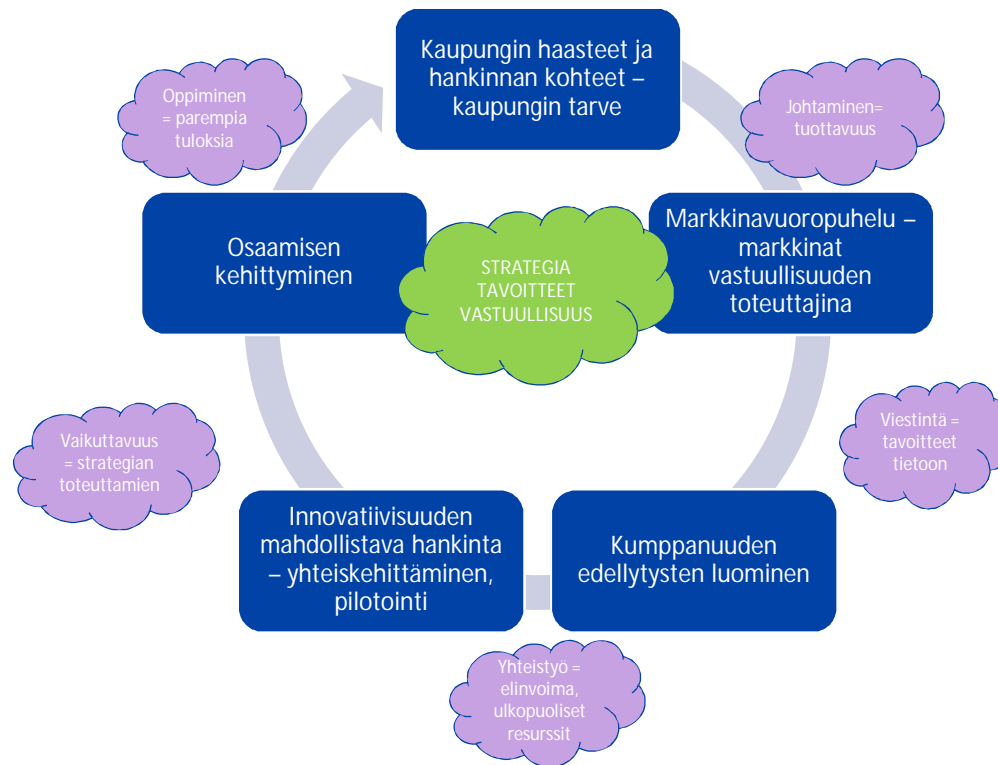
Kaupungin haasteet ja hankinnan kohteet – kaupungin tarve

Johtaminen= tuottavuus

Markkinavuoropuhelu – markkinat vastuullisuuden toteuttajina

Viestintä = tavoitteet tietoon

Kumppanuuden edellytysten luominen

Yhteistyö = elinvoima, ulkopuoliset resurssit

Innovatiivisuuden mahdollistava hankinta – yhteiskehittäminen, pilotointi

Vaikuttavuus = strategian toteuttamien

Osaamisen kehittyminen

Oppiminen = parempia tuloksia

STRATEGIA
TAVOITTEET
VASTUULLISUUS